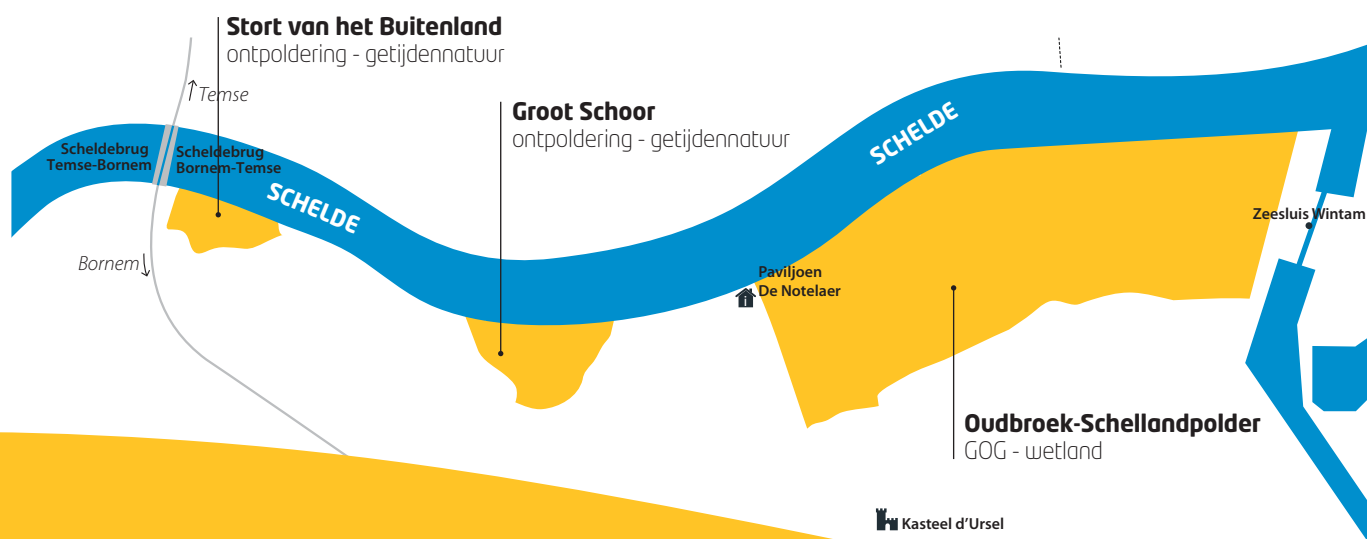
Stort van het Buitenland
ontpoldering - getijdennatuur

Temse

Scheldebrug Temse-Bornem

Scheldebrug Bornem-Temse

SCHELDE

Bornem

Groot Schoor
ontpoldering - getijdennatuur

SCHELDE

Zeesluis Wintam

Paviljoen De Notelaer

Oudbroek-Schellandpolder
GOG - wetland

Kasteel d'Ursel